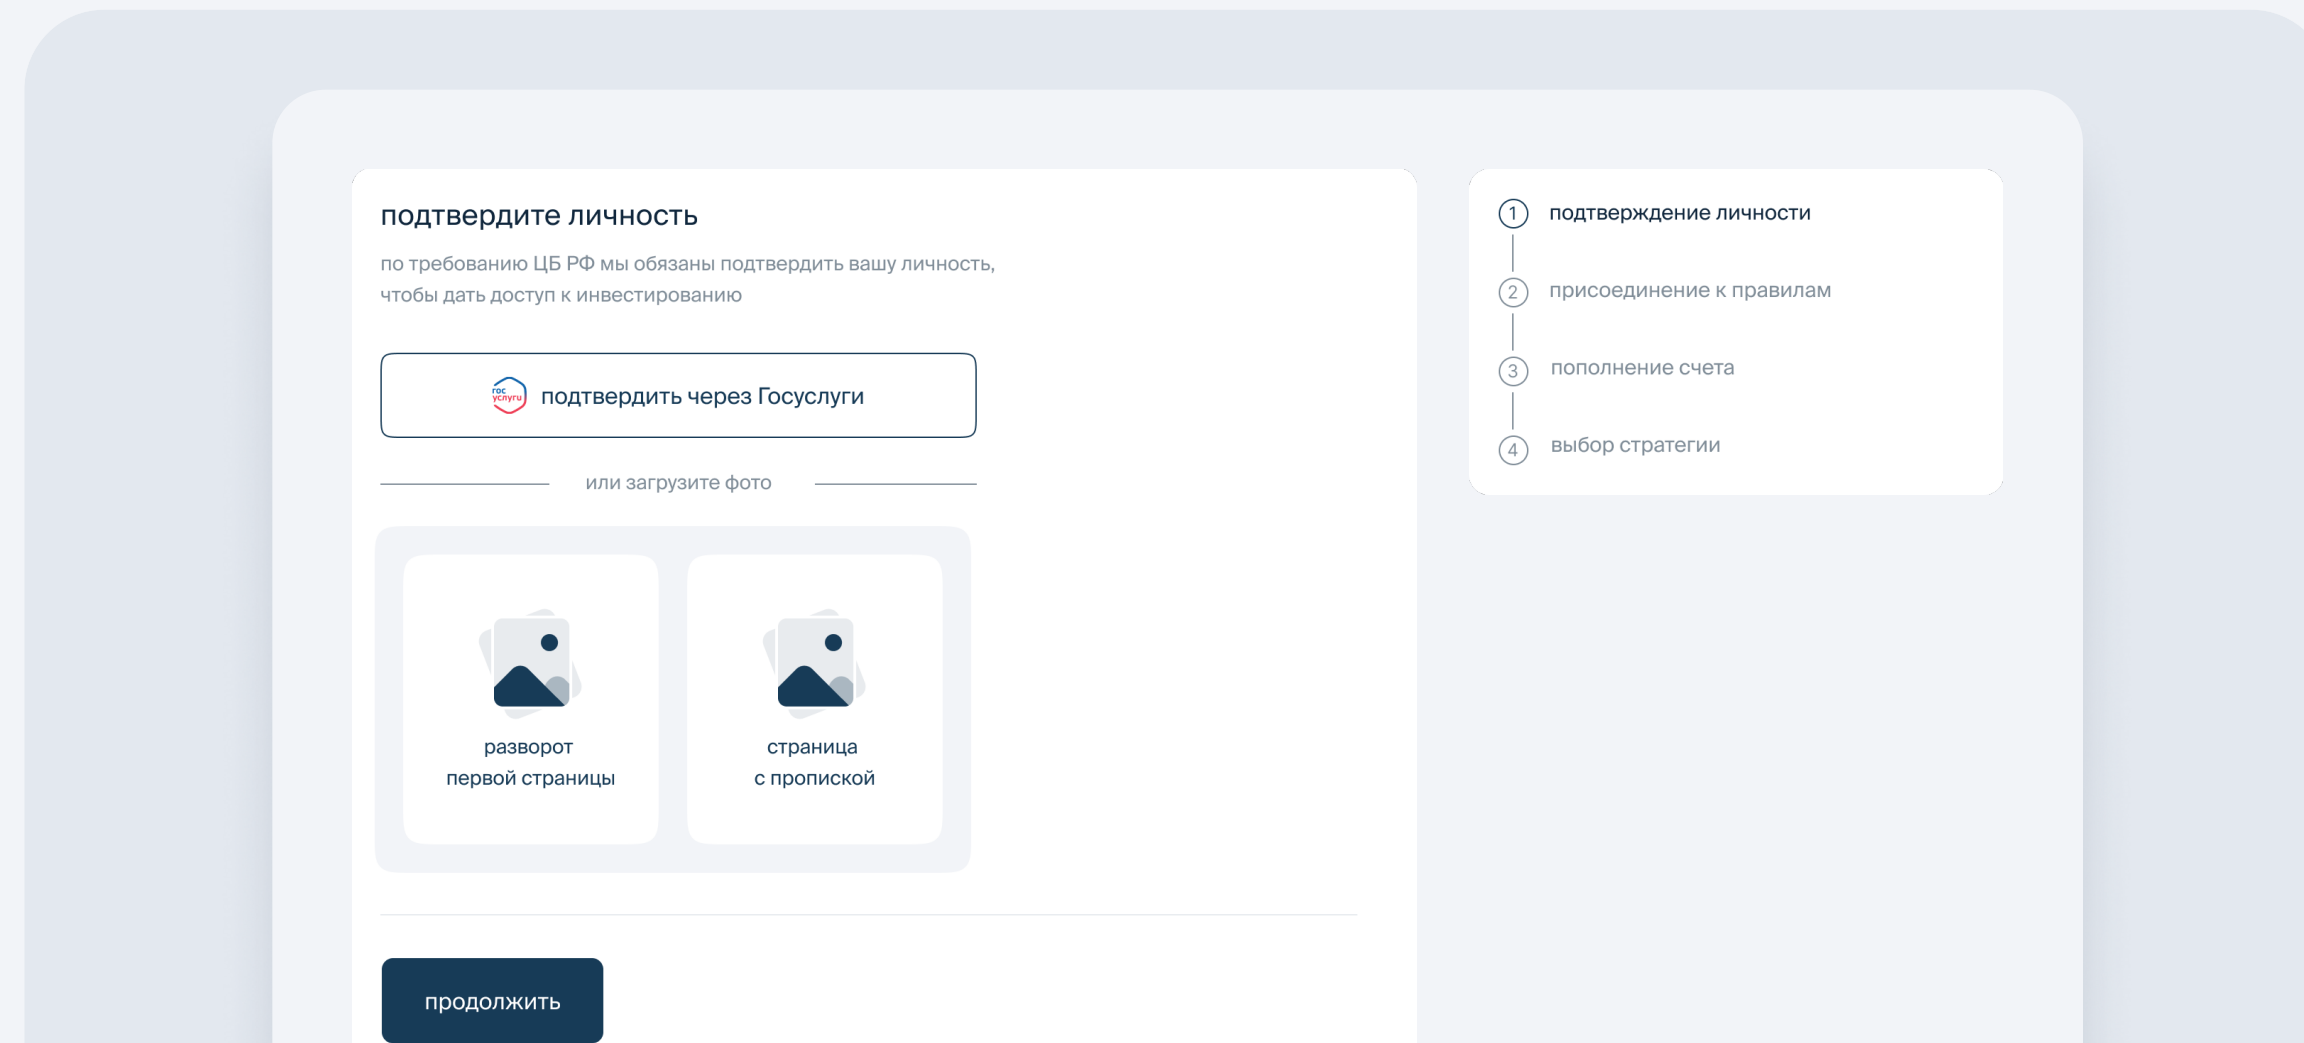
подтвердите личность

по требованию ЦБ РФ мы обязаны подтвердить вашу личность, чтобы дать доступ к инвестированию

гос услуги подтвердить через Госуслуги

или загрузите фото

разворот первой страницы

страница с пропиской

продолжить

1 подтверждение личности

2 присоединение к правилам

3 пополнение счета

4 выбор стратегии